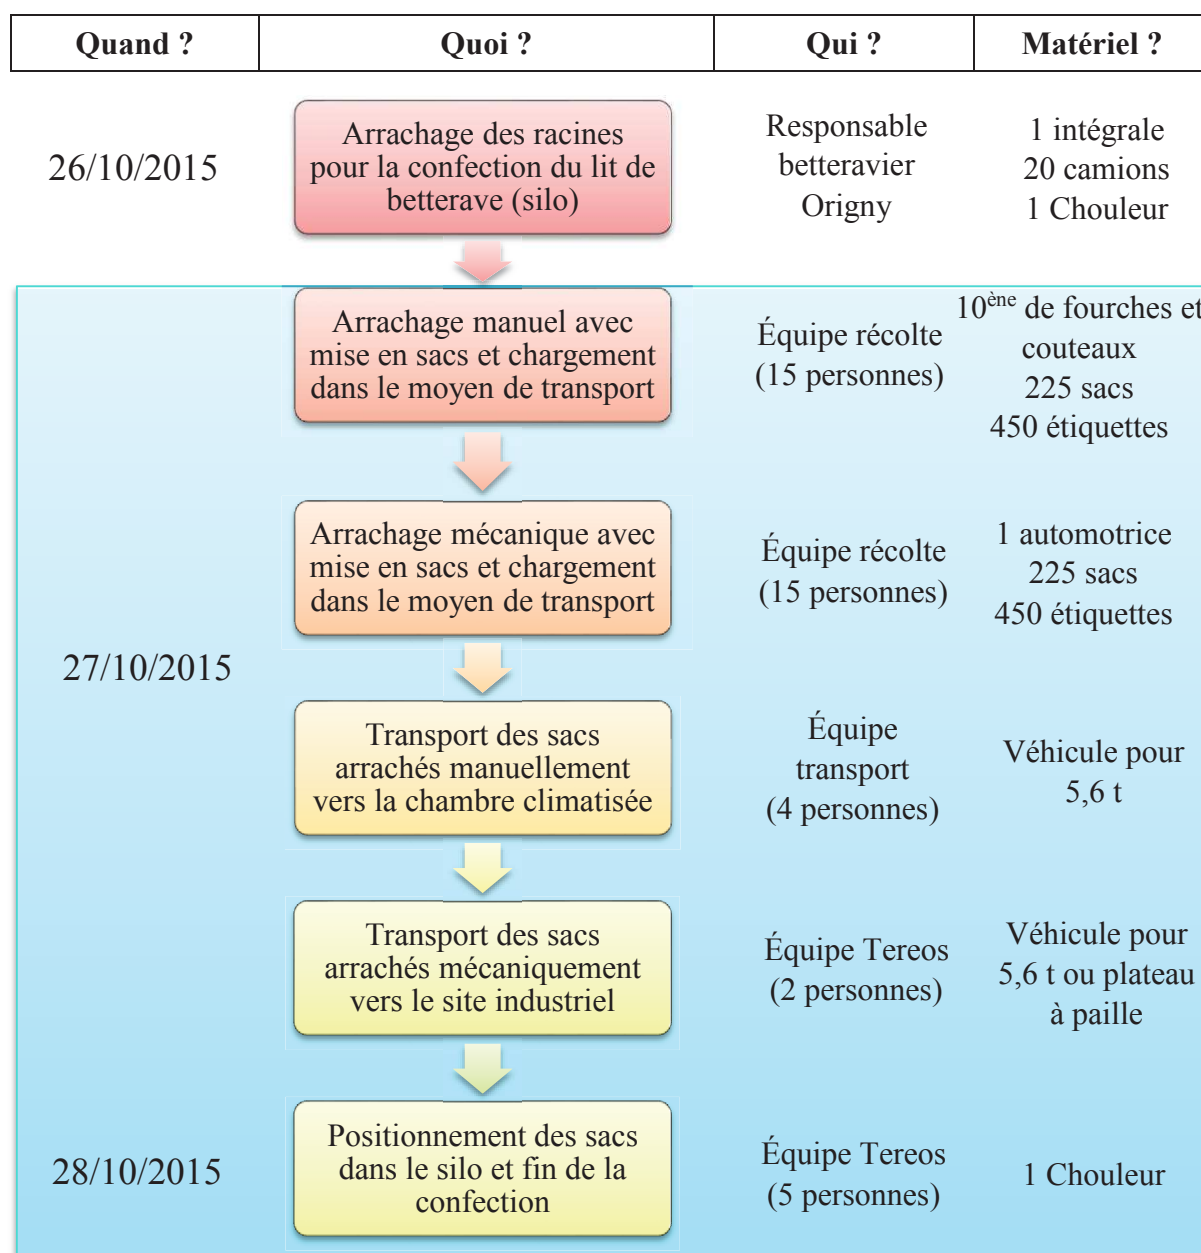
| Quand ? | Quoi ? | Qui ? | Matériel ? |
|---|---|---|---|
| 26/10/2015 | Arrachage des racines pour la confection du lit de betterave (silo) | Responsable betteravier Origny | 1 intégrale 20 camions 1 Chouleur |
| 27/10/2015 | Arrachage manuel avec mise en sacs et chargement dans le moyen de transport | Équipe récolte (15 personnes) | $10^{ène}$ de fourches et couteaux 225 sacs 450 étiquettes |
| | Arrachage mécanique avec mise en sacs et chargement dans le moyen de transport | Équipe récolte (15 personnes) | 1 automotrice 225 sacs 450 étiquettes |
| | Transport des sacs arrachés manuellement vers la chambre climatisée | Équipe transport (4 personnes) | Véhicule pour 5,6 t |
| | Transport des sacs arrachés mécaniquement vers le site industriel | Équipe Tereos (2 personnes) | Véhicule pour 5,6 t ou plateau à paille |
| 28/10/2015 | Positionnement des sacs dans le silo et fin de la confection | Équipe Tereos (5 personnes) | 1 Chouleur |